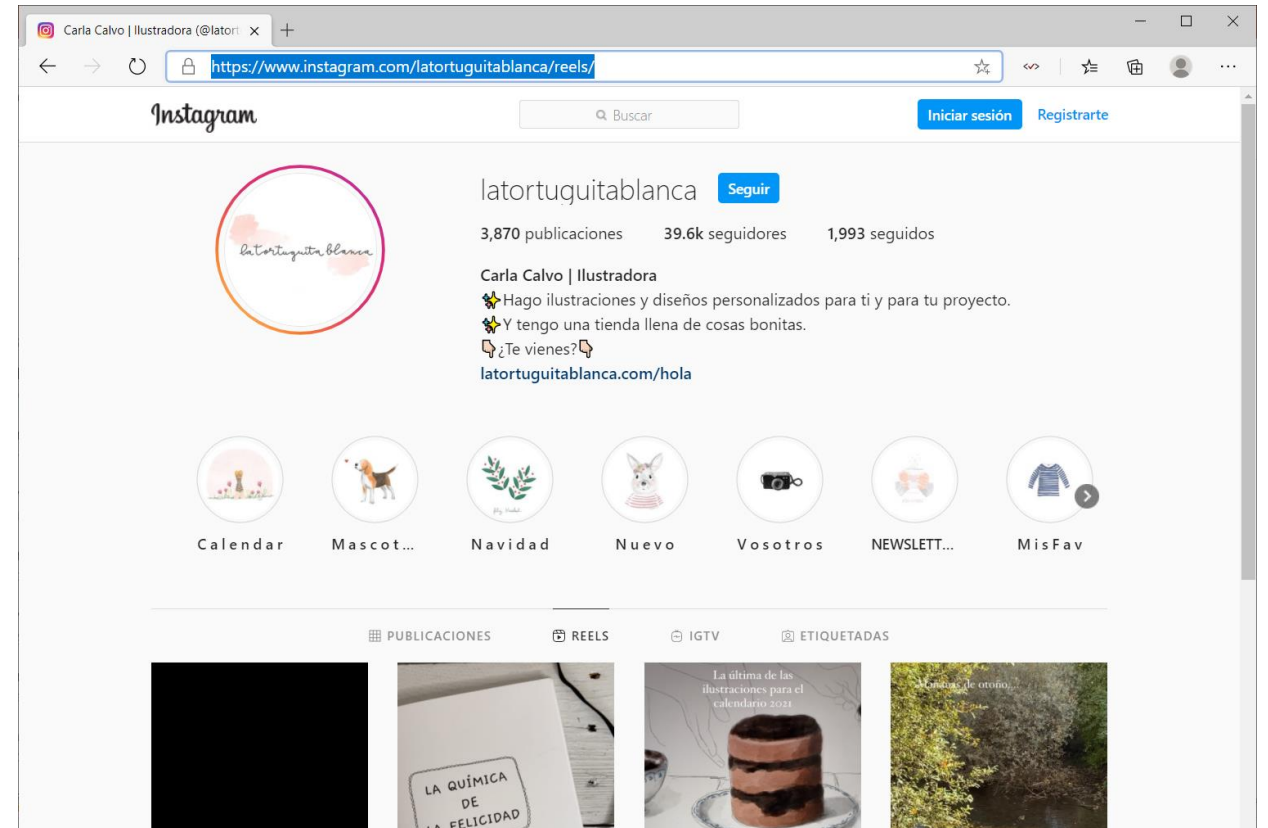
Carla Calvo | Ilustradora (@latort

https://www.instagram.com/latortuguitablanca/reels/

Instagram

Buscar

Iniciar sesión

Registrarte

latortuguitablanca

latortuguitablanca

Seguir

3,870 publicaciones 39.6k seguidores 1,993 seguidos

Carla Calvo | Ilustradora
✨Hago ilustraciones y diseños personalizados para ti y para tu proyecto.
✨Y tengo una tienda llena de cosas bonitas.
👇¿Te vienes?👇
latortuguitablanca.com/hola

Calendar Mascot... Navidad Nuevo Vosotros NEWSLETT... MisFav

PUBLICACIONES REELS IGTV ETIQUETADAS

LA QUÍMICA DE LA FELICIDAD

La última de las ilustraciones para el calendario 2021

Mañanas de otoño...